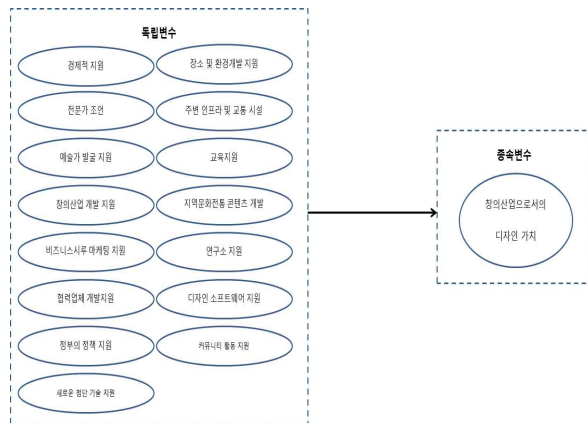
독립변수

경제적 지원

장소 및 환경개발 지원

전문가 조언

주변 인프라 및 교통 시설

예술가 발굴 지원

교육지원

창의산업 개발 지원

지역문화전통 콘텐츠 개발

비즈니스시루 마케팅 지원

연구소 지원

협력업체 개발지원

디자인 소프트웨어 지원

정부의 정책 지원

커뮤니티 활동 지원

새로운 첨단 기술 지원

종속변수

창의산업으로서의 디자인 가치